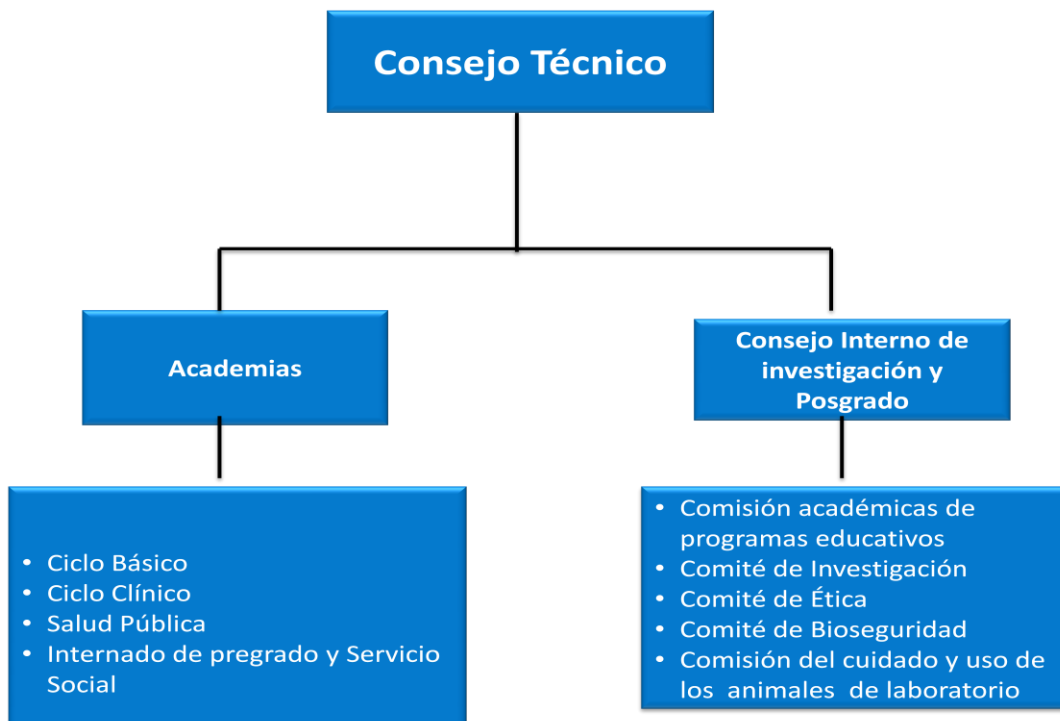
Consejo Técnico

Academias

Consejo Interno de investigación y Posgrado

- Ciclo Básico
- Ciclo Clínico
- Salud Pública
- Internado de pregrado y Servicio Social

- Comisión académicas de programas educativos
- Comité de Investigación
- Comité de Ética
- Comité de Bioseguridad
- Comisión del cuidado y uso de los animales de laboratorio